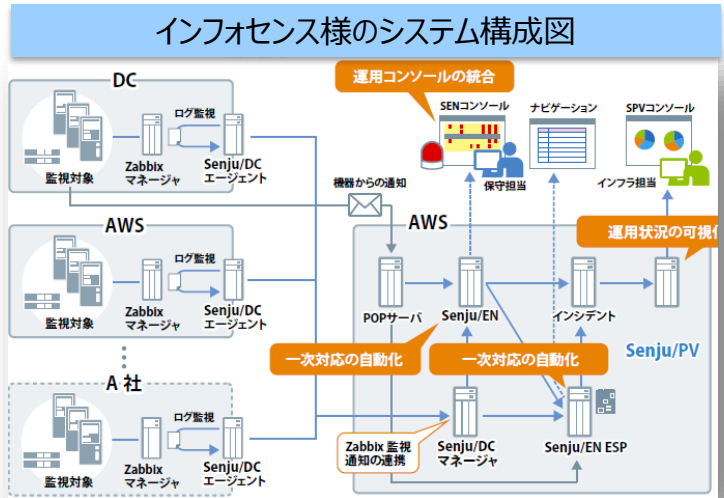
インフォセンス様のシステム構成図

DC

ログ監視

監視対象

Zabbix マネージャ

Senju/DC エージェント

AWS

ログ監視

監視対象

Zabbix マネージャ

Senju/DC エージェント

A 社

ログ監視

監視対象

Zabbix マネージャ

Senju/DC エージェント

運用コンソールの統合

SENコンソール

保守担当

ナビゲーション

SPVコンソール

インフラ担当

機器からの通知

AWS

運用状況の可視化

POPサーバ

Senju/EN

インシデント

Senju/PV

一次対応の自動化

一次対応の自動化

Zabbix 監視通知の連携

Senju/DC マネージャ

Senju/EN ESP